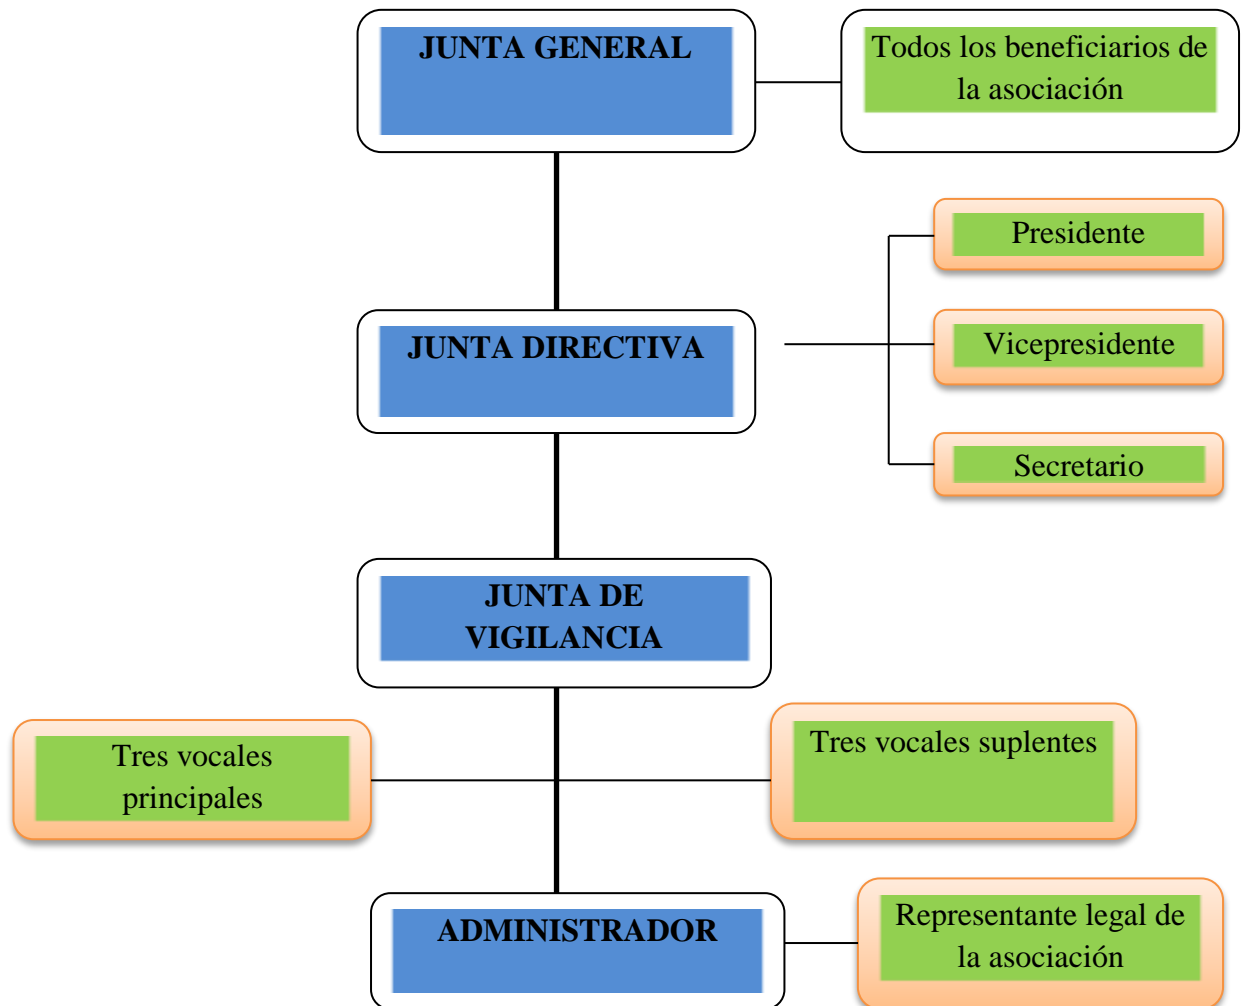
JUNTA GENERAL

Todos los beneficiarios de la asociación

Presidente

JUNTA DIRECTIVA

Vicepresidente

Secretario

JUNTA DE VIGILANCIA

Tres vocales principales

Tres vocales suplentes

ADMINISTRADOR

Representante legal de la asociación